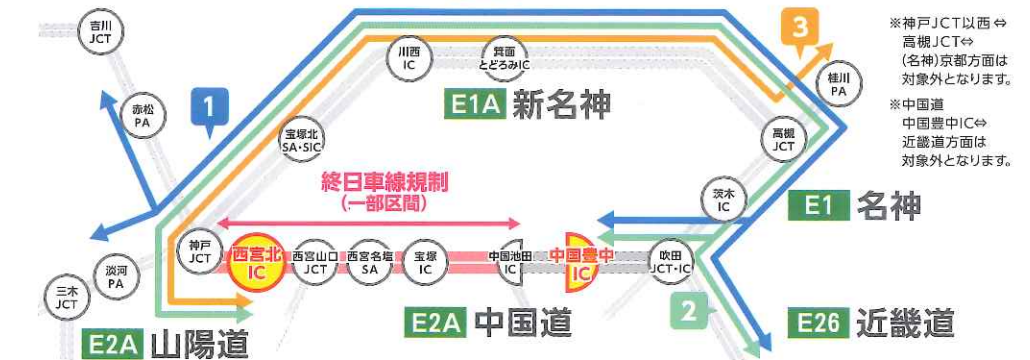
吉川
JCT

赤松
PA

1

川西
IC

箕面
とどろみIC

E1A 新名神

3

桂川
PA

※神戸JCT以西⇔高槻JCT⇔(名神)京都方面は対象外となります。

※中国道 中国豊中IC⇔近畿道方面は対象外となります。

宝塚北
SA・SIC

高槻
JCT

終日車線規制
(一部区間)

茨木
IC

E1 名神

神戸
JCT

西宮北
IC

西宮山口
JCT

西宮名塩
SA

宝塚
IC

中国池田
IC

中国豊中
IC

吹田
JCT・IC

三木
JCT

淡河
PA

2

E2A 山陽道

E2A 中国道

E26 近畿道